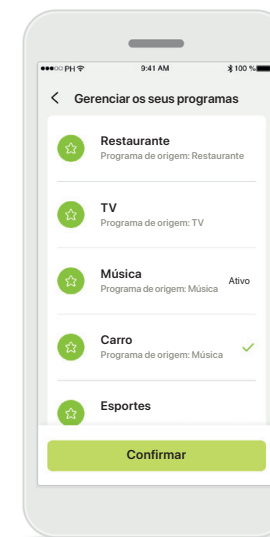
●●●○○ PH 9:41 AM 100 %

< Gerenciar os seus programas

Restaurante
Programa de origem: Restaurante

TV
Programa de origem: TV

Música
Programa de origem: Música
Ativo

Carro
Programa de origem: Música

Esportes

Confirmar